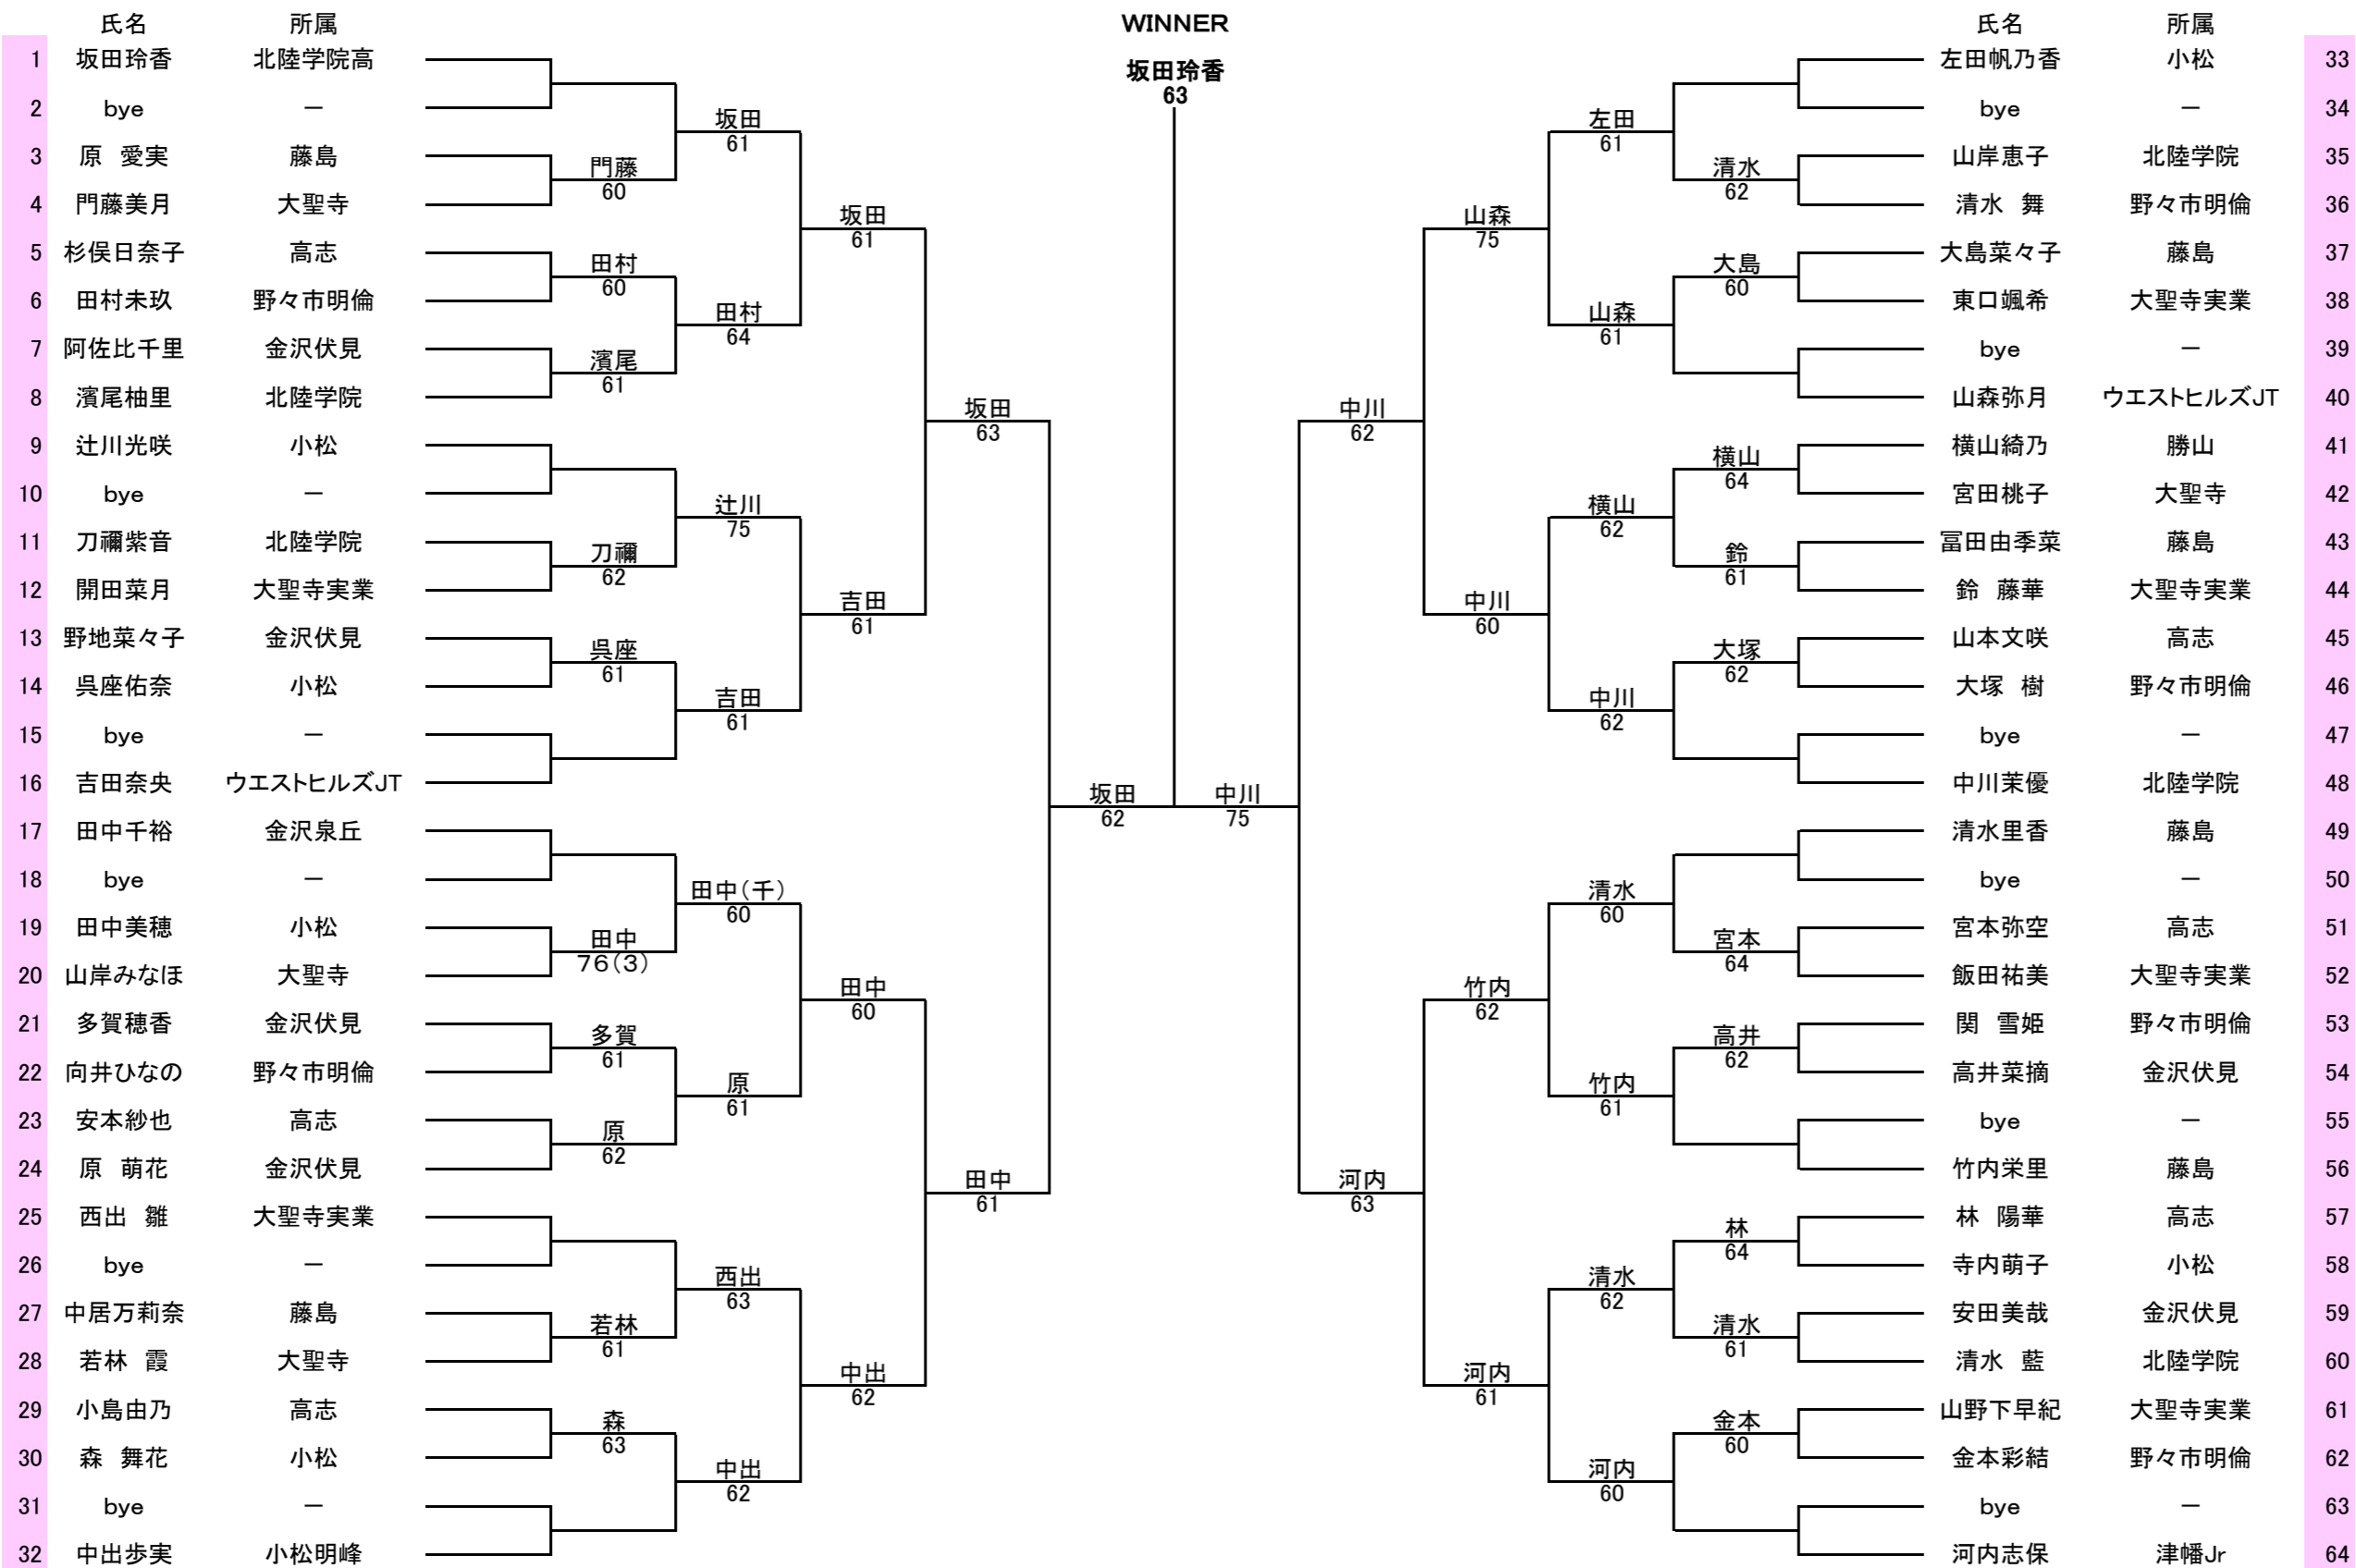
| | 氏名 | 所属 |
|---|---|---|
| 1 | 坂田玲香 | 北陸学院高 |
| 2 | bye | ― |
| 3 | 原　愛実 | 藤島 |
| 4 | 門藤美月 | 大聖寺 |
| 5 | 杉俣日奈子 | 高志 |
| 6 | 田村未玖 | 野々市明倫 |
| 7 | 阿佐比千里 | 金沢伏見 |
| 8 | 濱尾柚里 | 北陸学院 |
| 9 | 辻川光咲 | 小松 |
| 10 | bye | ― |
| 11 | 刀禰紫音 | 北陸学院 |
| 12 | 開田菜月 | 大聖寺実業 |
| 13 | 野地菜々子 | 金沢伏見 |
| 14 | 呉座佑奈 | 小松 |
| 15 | bye | ― |
| 16 | 吉田奈央 | ウエストヒルズJT |
| 17 | 田中千裕 | 金沢泉丘 |
| 18 | bye | ― |
| 19 | 田中美穂 | 小松 |
| 20 | 山岸みなほ | 大聖寺 |
| 21 | 多賀穂香 | 金沢伏見 |
| 22 | 向井ひなの | 野々市明倫 |
| 23 | 安本紗也 | 高志 |
| 24 | 原　萌花 | 金沢伏見 |
| 25 | 西出　雛 | 大聖寺実業 |
| 26 | bye | ― |
| 27 | 中居万莉奈 | 藤島 |
| 28 | 若林　霞 | 大聖寺 |
| 29 | 小島由乃 | 高志 |
| 30 | 森　舞花 | 小松 |
| 31 | bye | ― |
| 32 | 中出歩実 | 小松明峰 |

WINNER
坂田玲香
63

門藤 60
田村 60
濱尾 61
刀禰 62
呉座 61
田中 76(3)
多賀 61
原 62
若林 61
森 63
坂田 61
田村 64
辻川 75
吉田 61
田中(千) 60
原 61
西出 63
中出 62
坂田 61
吉田 61
田中 60
中出 62
坂田 63
田中 61
坂田 62
中川 75
中川 62
河内 63
山森 75
中川 60
竹内 62
河内 61
左田 61
山森 61
横山 62
中川 62
清水 60
竹内 61
清水 62
河内 60
清水 62
大島 60
横山 64
鈴 61
大塚 62
宮本 64
高井 62
林 64
清水 61
金本 60

| 氏名 | 所属 | |
|---|---|---|
| 左田帆乃香 | 小松 | 33 |
| bye | ― | 34 |
| 山岸恵子 | 北陸学院 | 35 |
| 清水　舞 | 野々市明倫 | 36 |
| 大島菜々子 | 藤島 | 37 |
| 東口颯希 | 大聖寺実業 | 38 |
| bye | ― | 39 |
| 山森弥月 | ウエストヒルズJT | 40 |
| 横山綺乃 | 勝山 | 41 |
| 宮田桃子 | 大聖寺 | 42 |
| 冨田由季菜 | 藤島 | 43 |
| 鈴　藤華 | 大聖寺実業 | 44 |
| 山本文咲 | 高志 | 45 |
| 大塚　樹 | 野々市明倫 | 46 |
| bye | ― | 47 |
| 中川茉優 | 北陸学院 | 48 |
| 清水里香 | 藤島 | 49 |
| bye | ― | 50 |
| 宮本弥空 | 高志 | 51 |
| 飯田祐美 | 大聖寺実業 | 52 |
| 関　雪姫 | 野々市明倫 | 53 |
| 高井菜摘 | 金沢伏見 | 54 |
| bye | ― | 55 |
| 竹内栄里 | 藤島 | 56 |
| 林　陽華 | 高志 | 57 |
| 寺内萌子 | 小松 | 58 |
| 安田美哉 | 金沢伏見 | 59 |
| 清水　藍 | 北陸学院 | 60 |
| 山野下早紀 | 大聖寺実業 | 61 |
| 金本彩結 | 野々市明倫 | 62 |
| bye | ― | 63 |
| 河内志保 | 津幡Jr | 64 |